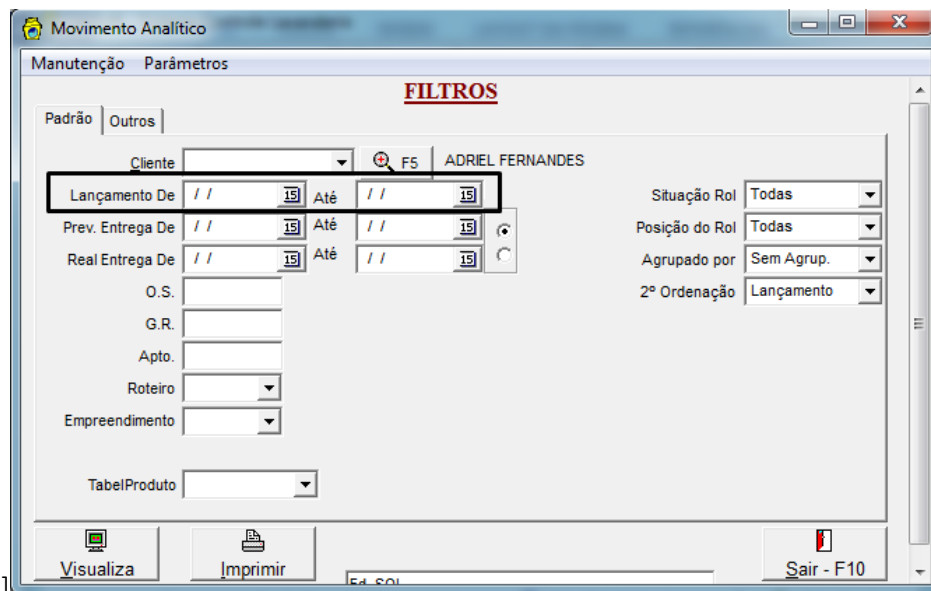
Movimento Analítico

Manutenção Parâmetros

FILTROS

Padrão Outros

Cliente F5 ADRIEL FERNANDES

Lançamento De / / 15 Até / / 15

Prev. Entrega De / / 15 Até / / 15

Real Entrega De / / 15 Até / / 15

O.S.

G.R.

Apto.

Roteiro

Empreendimento

TabelProduto

Situação Rol Todas

Posição do Rol Todas

Agrupado por Sem Agrup.

2º Ordenação Lançamento

Visualiza

Imprimir

Ed. SOL

Sair - F10